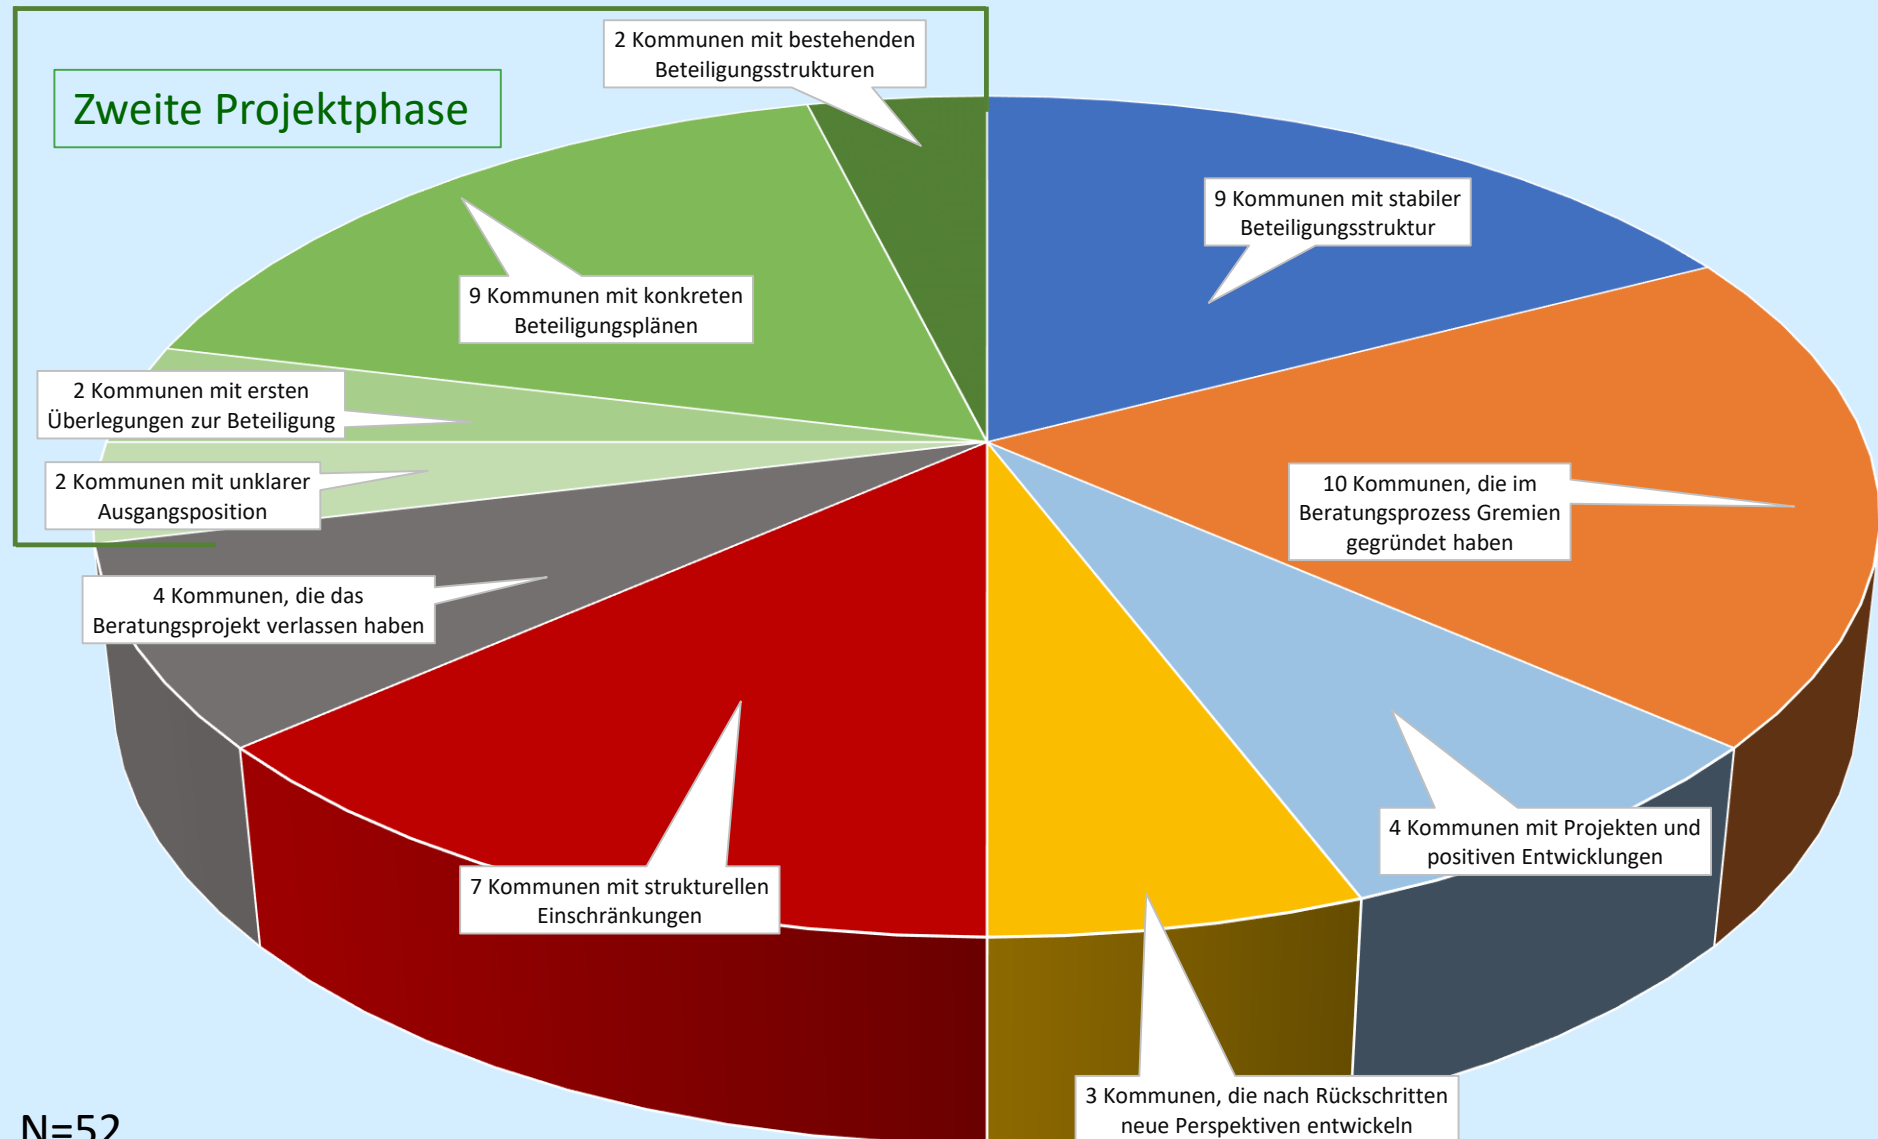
Zweite Projektphase

2 Kommunen mit bestehenden Beteiligungsstrukturen

9 Kommunen mit stabiler Beteiligungsstruktur

9 Kommunen mit konkreten Beteiligungsplänen

2 Kommunen mit ersten Überlegungen zur Beteiligung

2 Kommunen mit unklarer Ausgangsposition

10 Kommunen, die im Beratungsprozess Gremien gegründet haben

4 Kommunen, die das Beratungsprojekt verlassen haben

4 Kommunen mit Projekten und positiven Entwicklungen

7 Kommunen mit strukturellen Einschränkungen

3 Kommunen, die nach Rückschritten neue Perspektiven entwickeln

N=52